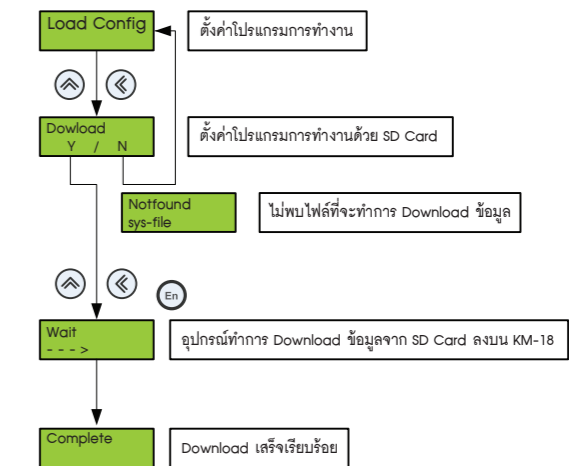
Load Config

ตั้งค่าโปรแกรมการทำงาน

Dowload
Y / N

ตั้งค่าโปรแกรมการทำงานด้วย SD Card

Notfound
sys-file

ไม่พบไฟล์ที่จะทำการ Download ข้อมูล

En

Wait
- - - >

อุปกรณ์ทำการ Download ข้อมูลจาก SD Card ลงบน KM-18

Complete

Download เสร็จเรียบร้อย